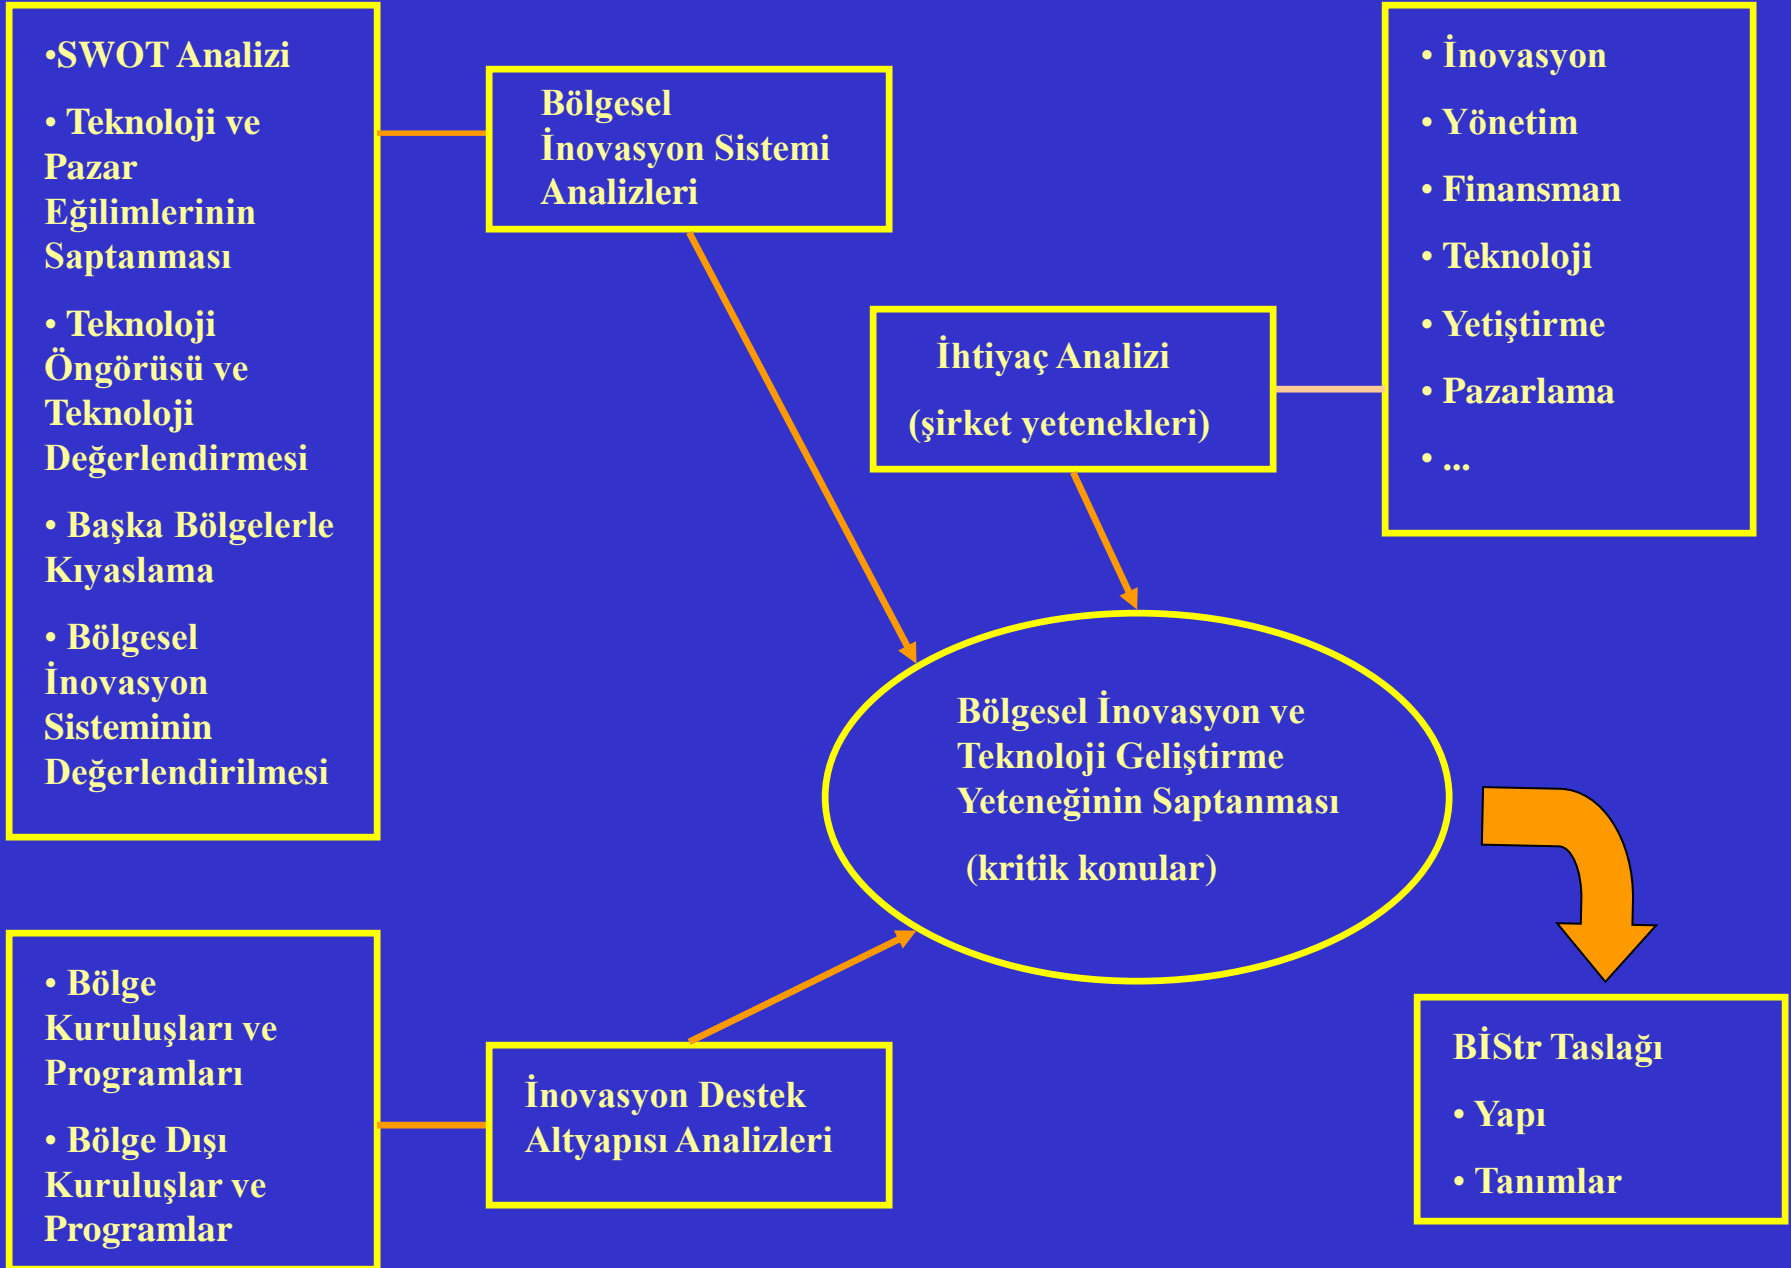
•SWOT Analizi

• Teknoloji ve Pazar Eğilimlerinin Saptanması

• Teknoloji Öngörüsü ve Teknoloji Değerlendirmesi

• Başka Bölgelerle Kıyaslama

• Bölgesel İnovasyon Sisteminin Değerlendirilmesi

Bölgesel İnovasyon Sistemi Analizleri

• İnovasyon

• Yönetim

• Finansman

• Teknoloji

• Yetiştirme

• Pazarlama

• ...

İhtiyaç Analizi

(şirket yetenekleri)

Bölgesel İnovasyon ve Teknoloji Geliştirme Yeteneğinin Saptanması

(kritik konular)

• Bölge Kuruluşları ve Programları

• Bölge Dışı Kuruluşlar ve Programlar

İnovasyon Destek Altyapısı Analizleri

BİStr Taslağı

• Yapı

• Tanımlar